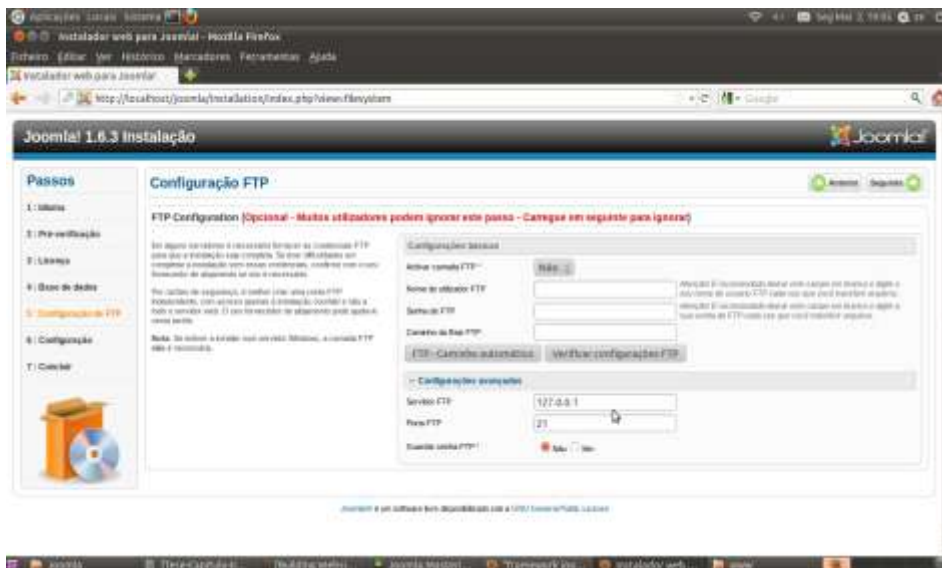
Aplicações Locais Sistema

Instalador web para Joomla! - Mozilla Firefox

Ficheiro Editar Ver Histórico Marcadores Ferramentas Ajuda

Instalador web para Joomla!

http://localhost/joomla/installation/index.php?view=filesystem

Google

Joomla! 1.6.3 Instalação

Joomla!

Passos

1 : Idioma

2 : Pré-verificação

3 : Licença

4 : Base de dados

5 : Configuração de FTP

6 : Configuração

7 : Concluir

Configuração FTP

Anterior

Seguinte

FTP Configuration (Opcional - Muitos utilizadores podem ignorar este passo - Carregue em seguinte para ignorar)

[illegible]

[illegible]

Nota: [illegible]

Configurações básicas

Activar camada FTP*

Não

Nome do utilizador FTP

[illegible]

Senha do FTP

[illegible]

Caminho da Raiz FTP

FTP - Caminho automático

Verificar configurações FTP

Configurações avançadas

Servidor FTP

127.0.0.1

Porta FTP

21

Guardar senha FTP?

Não

Sim

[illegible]

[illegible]